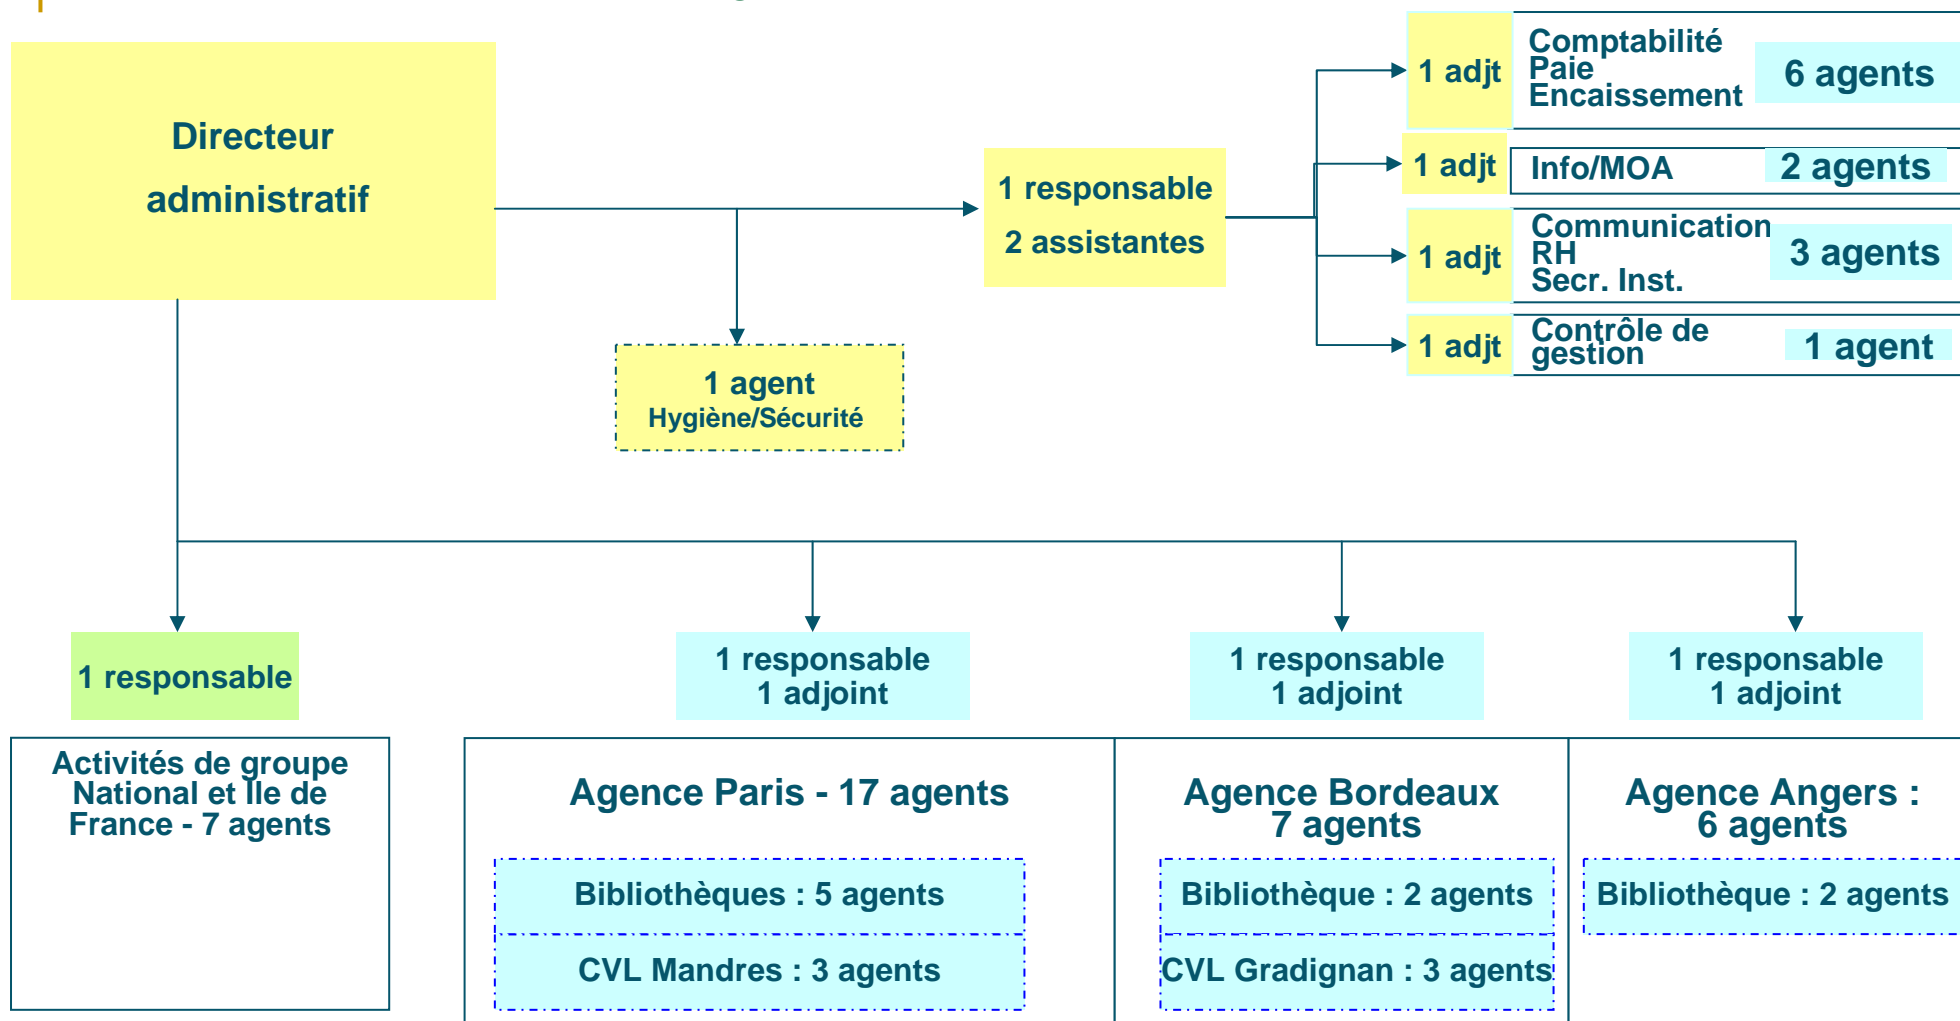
Directeur administratif

1 responsable
2 assistantes

1 adjt
Comptabilité
Paie
Encaissement
6 agents

1 adjt
Info/MOA
2 agents

1 adjt
Communication
RH
Secr. Inst.
3 agents

1 adjt
Contrôle de gestion
1 agent

1 agent
Hygiène/Sécurité

1 responsable

1 responsable
1 adjoint

1 responsable
1 adjoint

1 responsable
1 adjoint

Activités de groupe National et Ile de France - 7 agents

Agence Paris - 17 agents
Bibliothèques : 5 agents
CVL Mandres : 3 agents

Agence Bordeaux
7 agents
Bibliothèque : 2 agents
CVL Gradignan : 3 agents

Agence Angers :
6 agents
Bibliothèque : 2 agents